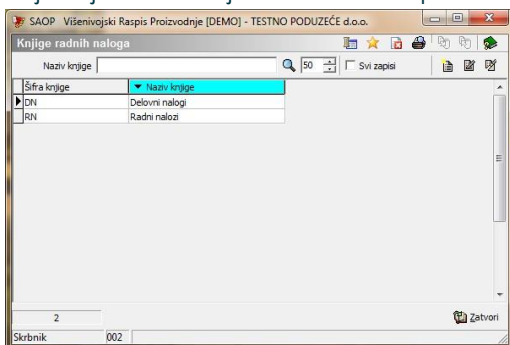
SAOP Višenivojski Raspis Proizvodnje [DEMO] - TESTNO PODUZEĆE d.o.o.

Knjige radnih naloga

Naziv knjige

50

Svi zapisi

| Šifra knjige | Naziv knjige |
|---|---|
| DN | Delovni nalogi |
| RN | Radni nalozi |

2

Zatvori

Skrbnik 002